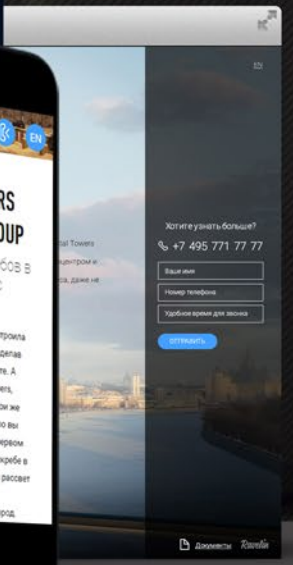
EN

RS
UP
бов в

al Towers
центром и
са, даже не

строила
делав
ге. А
rs,
ом же
ю вы
вером
крбе в
рассвет

род

EN

Хотите узнать больше?

+7 495 771 77 77

Ваше имя

Номер телефона

Удобное время для звонка

ОТПРАВИТЬ

Документы

Rusolin